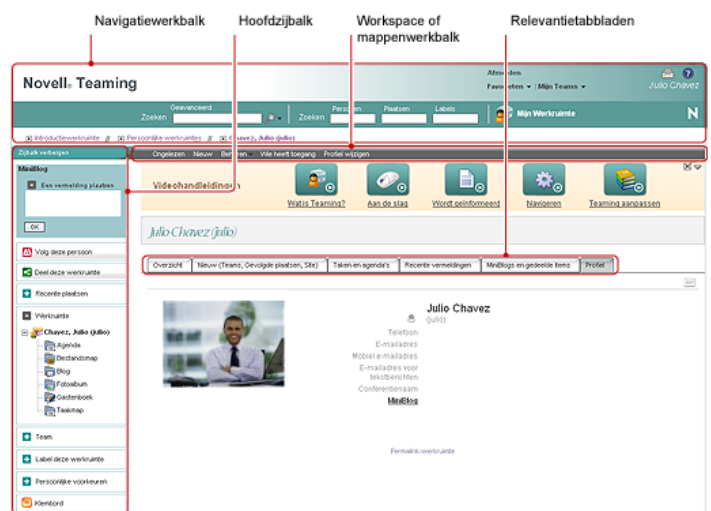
Navigatiewerkbalk
Hoofdzijbalk
Workspace of mappenwerkbalk
Relevantietabbladen

Novell® Teaming
Afmelden
Favorieten ▾ | Mijn Teams ▾
Julio Chavez
Geavanceerd
Zoeken
Zoeken
Personen
Plaatsen
Labels
Mijn Werkruimte
N
Introductiewerkruimte
Persoonlijke werkruimtes
Chavez, Julio (julio)

Zijbalk verbergen
MiniBlog
Een vermelding plaatsen
OK
Volg deze persoon
Deel deze werkruimte
Recente plaatsen
Werkruimte
Chavez, Julio (julio)
Agenda
Bestandsmap
Blog
Fotoalbum
Gastenboek
Taakmap
Team
Label deze werkruimte
Persoonlijke voorkeuren
Klembord

Ongelezen
Nieuw
Beheren
Wie heeft toegang
Profiel wijzigen

Videohandleidingen
Wat is Teaming?
Aan de slag
Wordt geïnformeerd
Navigeren
Teaming aanpassen

Julio Chavez (julio)

Overzicht
Nieuw (Teams, Gevolgde plaatsen, Site)
Taken en agenda's
Recente vermeldingen
MiniBlogs en gedeelde items
Profiel

Julio Chavez
(julio)
Telefoon
E-mailadres
Mobiel e-mailadres
E-mailadres voor tekstberichten
Conferentienaam
MiniBlog

Permalink werkruimte